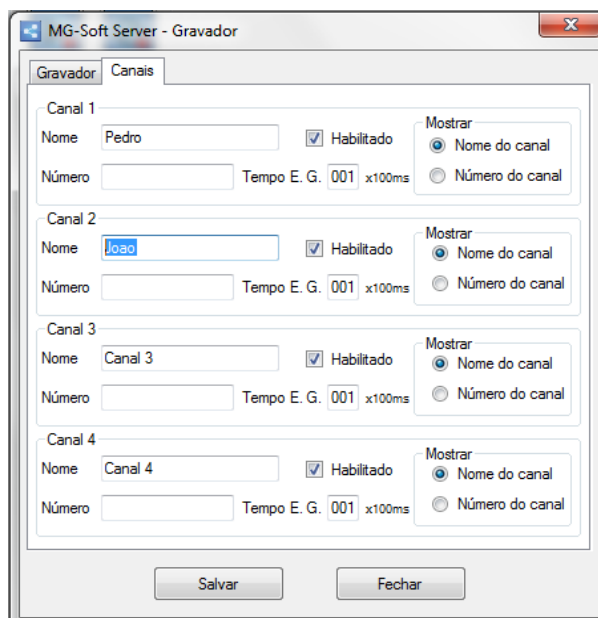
MG-Soft Server - Gravador

Gravador | Canais

Canal 1
Nome Pedro
Habilitado
Mostrar
Nome do canal
Número do canal
Número
Tempo E. G. 001 x100ms

Canal 2
Nome Joao
Habilitado
Mostrar
Nome do canal
Número do canal
Número
Tempo E. G. 001 x100ms

Canal 3
Nome Canal 3
Habilitado
Mostrar
Nome do canal
Número do canal
Número
Tempo E. G. 001 x100ms

Canal 4
Nome Canal 4
Habilitado
Mostrar
Nome do canal
Número do canal
Número
Tempo E. G. 001 x100ms

Salvar
Fechar